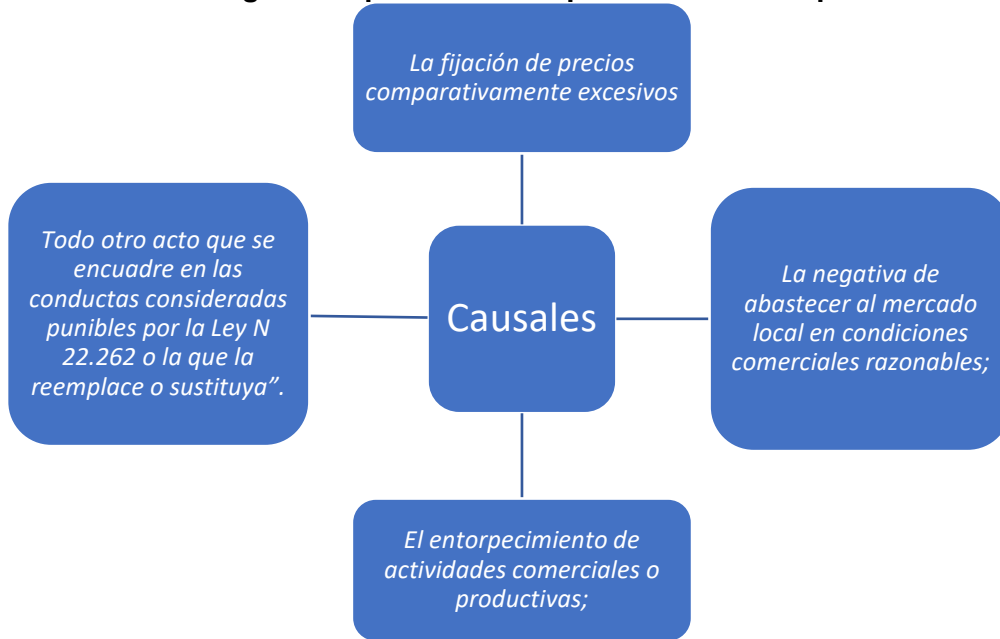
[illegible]

La fijación de precios comparativamente excesivos

Todo otro acto que se encuadre en las conductas consideradas punibles por la Ley N 22.262 o la que la reemplace o sustituya".

Causales

La negativa de abastecer al mercado local en condiciones comerciales razonables;

El entorpecimiento de actividades comerciales o productivas;